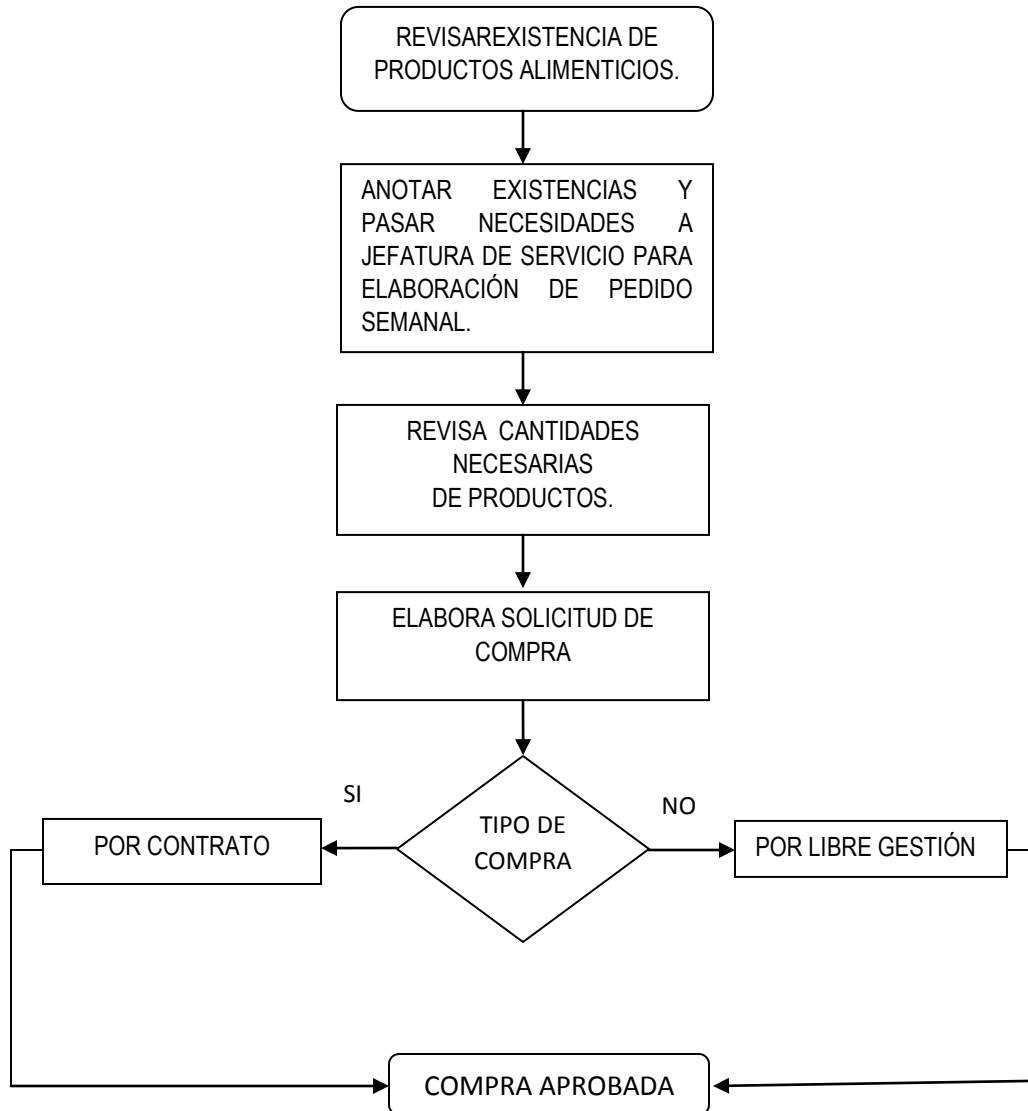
REVISAREXISTENCIA DE PRODUCTOS ALIMENTICIOS.

ANOTAR EXISTENCIAS Y PASAR NECESIDADES A JEFATURA DE SERVICIO PARA ELABORACIÓN DE PEDIDO SEMANAL.

REVISA CANTIDADES NECESARIAS DE PRODUCTOS.

ELABORA SOLICITUD DE COMPRA

SI

NO

POR CONTRATO

TIPO DE COMPRA

POR LIBRE GESTIÓN

COMPRA APROBADA